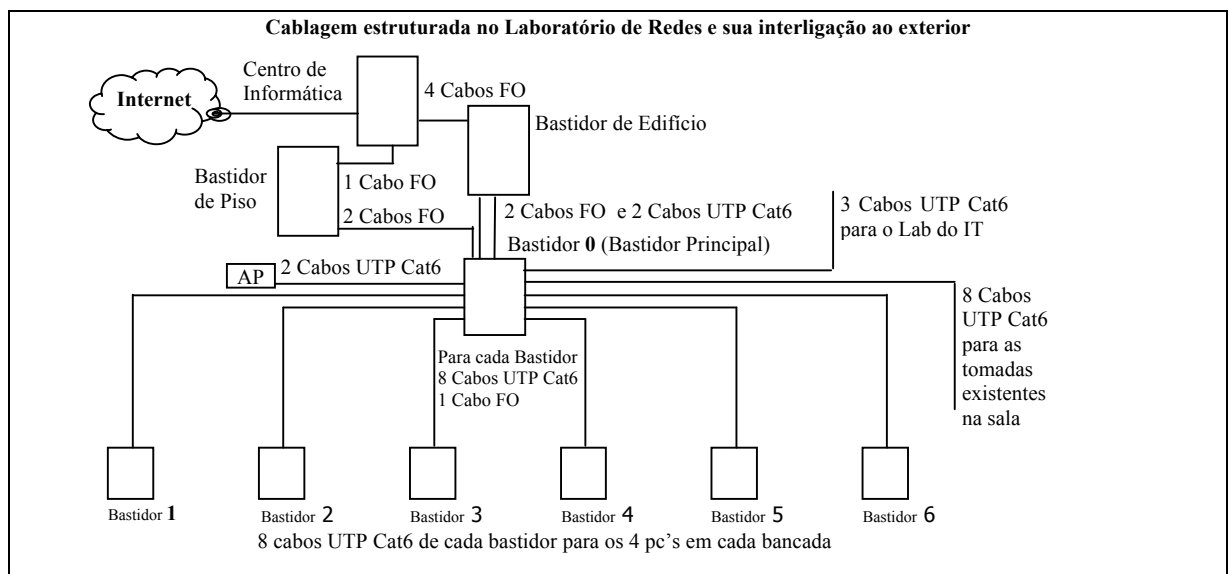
Cablagem estruturada no Laboratório de Redes e sua interligação ao exterior

Internet

Centro de Informática

4 Cabos FO

Bastidor de Edifício

Bastidor de Piso

1 Cabo FO

2 Cabos FO

2 Cabos FO e 2 Cabos UTP Cat6

3 Cabos UTP Cat6 para o Lab do IT

Bastidor **0** (Bastidor Principal)

AP

2 Cabos UTP Cat6

8 Cabos UTP Cat6 para as tomadas existentes na sala

Para cada Bastidor 8 Cabos UTP Cat6 1 Cabo FO

Bastidor **1**

Bastidor 2

Bastidor 3

Bastidor 4

Bastidor 5

Bastidor 6

8 cabos UTP Cat6 de cada bastidor para os 4 pc's em cada bancada